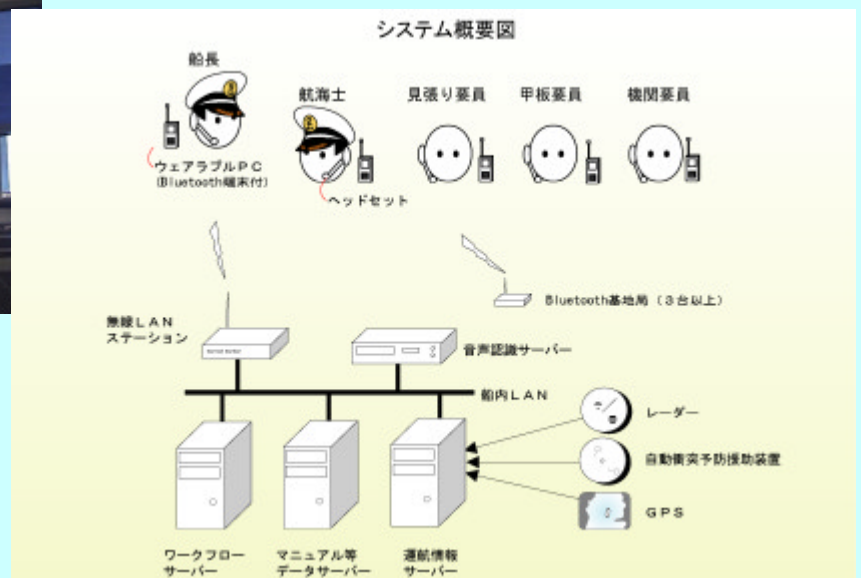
システム概要図

船長

航海士

見張り要員

甲板要員

機関要員

ウェアラブルPC
(Bluetooth端末付)

ヘッドセット

Bluetooth基地局（3台以上）

無線LAN
ステーション

音声認識サーバー

船内LAN

レーダー

自動衝突予防援助装置

GPS

ワークフロー
サーバー

マニュアル等
データサーバー

運航情報
サーバー